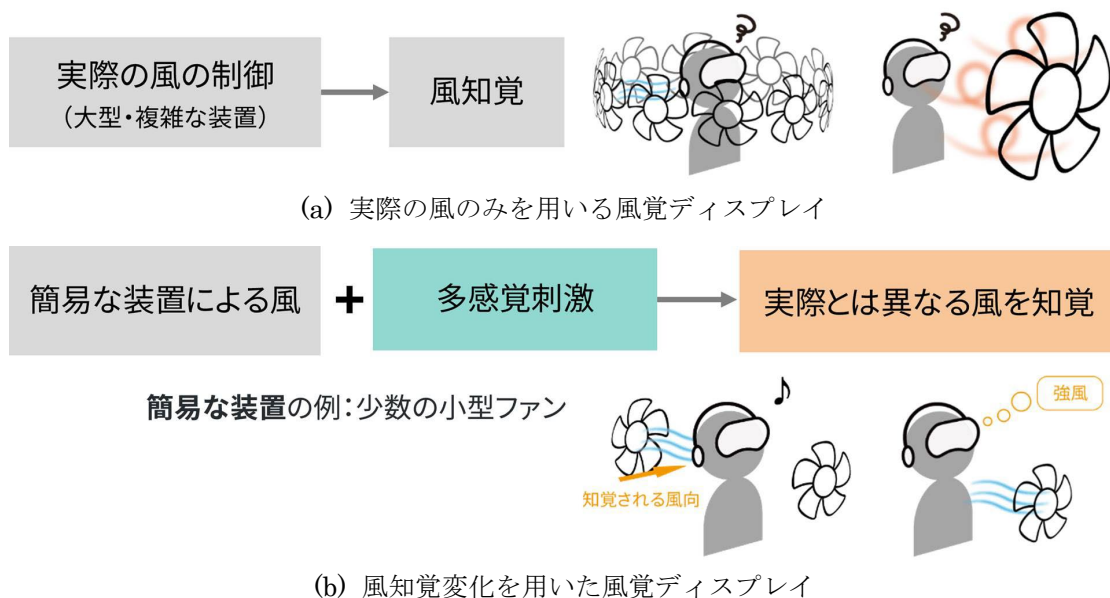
実際の風の制御
（大型・複雑な装置）

風知覚

(a) 実際の風のみを用いる風覚ディスプレイ

簡易な装置による風

+

多感覚刺激

実際とは異なる風を知覚

簡易な装置の例：少数の小型ファン

♪

強風

知覚される風向

(b) 風知覚変化を用いた風覚ディスプレイ